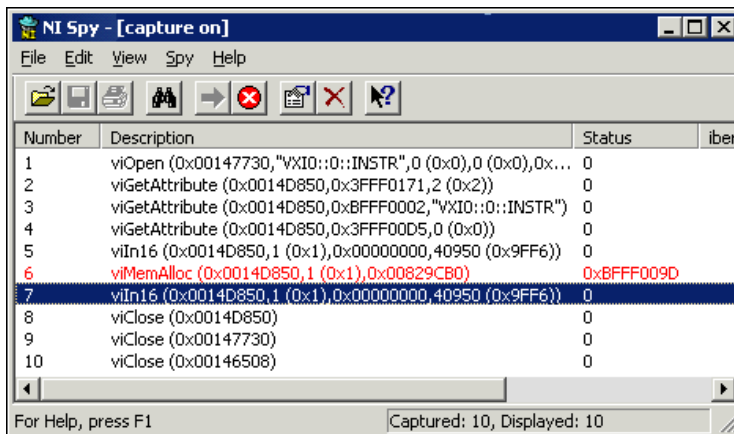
NI Spy - [capture on]

File Edit View Spy Help

| Number | Description | Status | iber |
|---|---|---|---|
| 1 | viOpen (0x00147730,"VXI0::0::INSTR",0 (0x0),0 (0x0),0x... | 0 | |
| 2 | viGetAttribute (0x0014D850,0x3FFF0171,2 (0x2)) | 0 | |
| 3 | viGetAttribute (0x0014D850,0xBFFF0002,"VXI0::0::INSTR") | 0 | |
| 4 | viGetAttribute (0x0014D850,0x3FFF00D5,0 (0x0)) | 0 | |
| 5 | viIn16 (0x0014D850,1 (0x1),0x00000000,40950 (0x9FF6)) | 0 | |
| 6 | viMemAlloc (0x0014D850,1 (0x1),0x00829CB0) | 0xBFFF009D | |
| 7 | viIn16 (0x0014D850,1 (0x1),0x00000000,40950 (0x9FF6)) | 0 | |
| 8 | viClose (0x0014D850) | 0 | |
| 9 | viClose (0x00147730) | 0 | |
| 10 | viClose (0x00146508) | 0 | |

For Help, press F1

Captured: 10, Displayed: 10